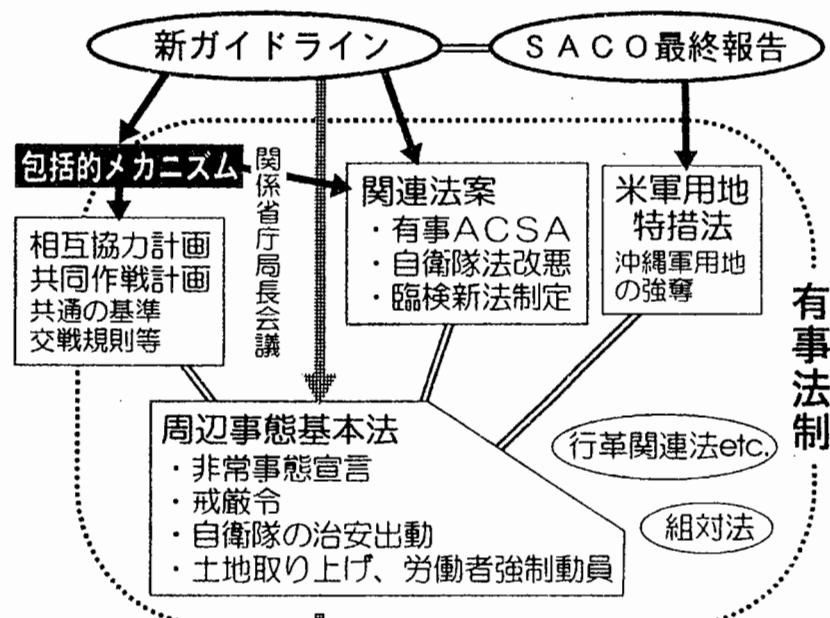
新ガイドライン

SACO最終報告

包括的メカニズム

関係省庁局長会議

相互協力計画
共同作戦計画
共通の基準
交戦規則等

関連法案
・有事ACSA
・自衛隊法改悪
・臨検新法制定

米軍用地特措法
沖縄軍用地の強奪

有事法制

周辺事態基本法
・非常事態宣言
・戒厳令
・自衛隊の治安出動
・土地取り上げ、労働者強制動員

行革関連法etc.

組対法